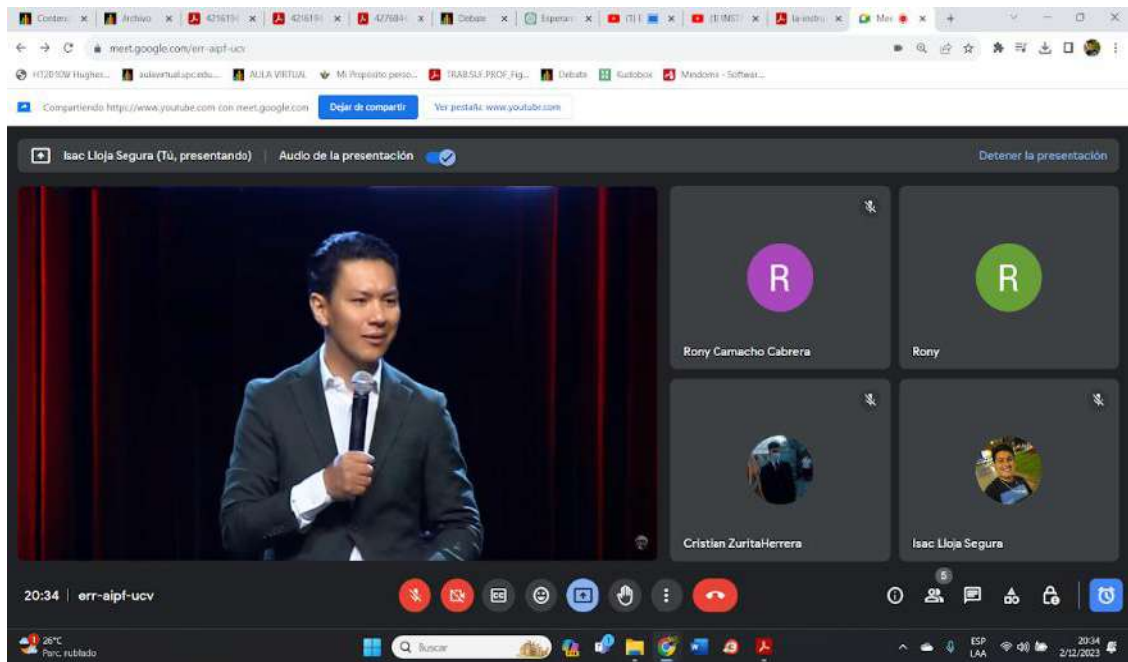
Conten × Archivo × 421619 × 421619 × 427684 × Debate × Esperan × (1) I × (1) INST × la-instru × Mee ×

meet.google.com/err-aipf-ucv

HT2010W Hughes... aulavirtual.upc.edu... AULA VIRTUAL Mi Propósito perso... TRAB.SUF.PROF_Fig... Debate Kudoboo Mendomi - Softwar...

Compartiendo https://www.youtube.com con meet.google.com Dejar de compartir Ver pestaña: www.youtube.com

Isac Lloja Segura (Tú, presentando) | Audio de la presentación

Detener la presentación

R
Rony Camacho Cabrera

R
Rony

Cristian ZuritaHerrera

Isac Lloja Segura

20:34 | err-aipf-ucv

5

26°C
Parc. nublado

Buscar

ESP LAA

20:34
2/12/2023